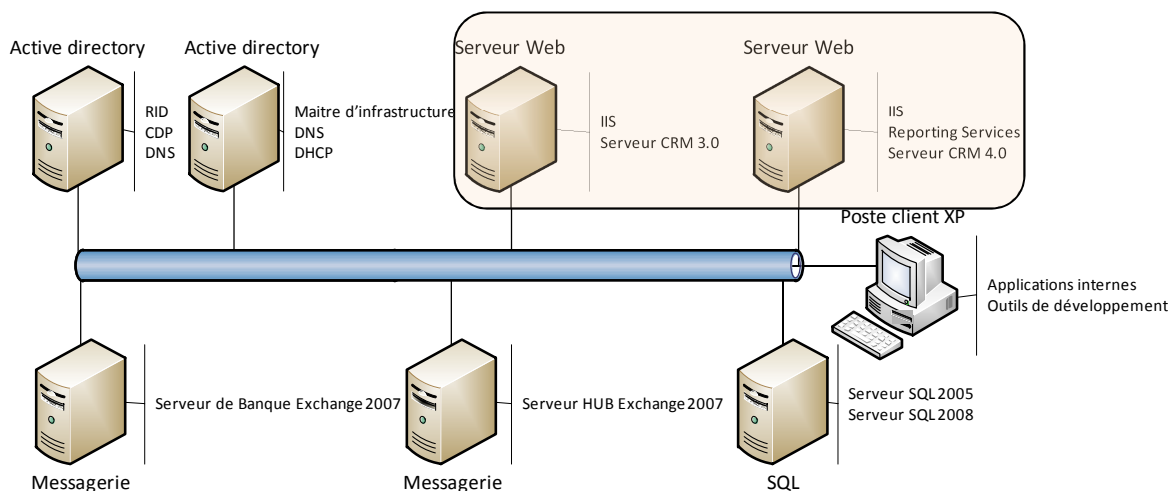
Active directory

RID
CDP
DNS

Active directory

Maitre d'infrastructure
DNS
DHCP

Serveur Web

IIS
Serveur CRM 3.0

Serveur Web

IIS
Reporting Services
Serveur CRM 4.0

Poste client XP

Applications internes
Outils de développement

Serveur de Banque Exchange 2007

Messagerie

Serveur HUB Exchange 2007

Messagerie

Serveur SQL 2005
Serveur SQL 2008

SQL